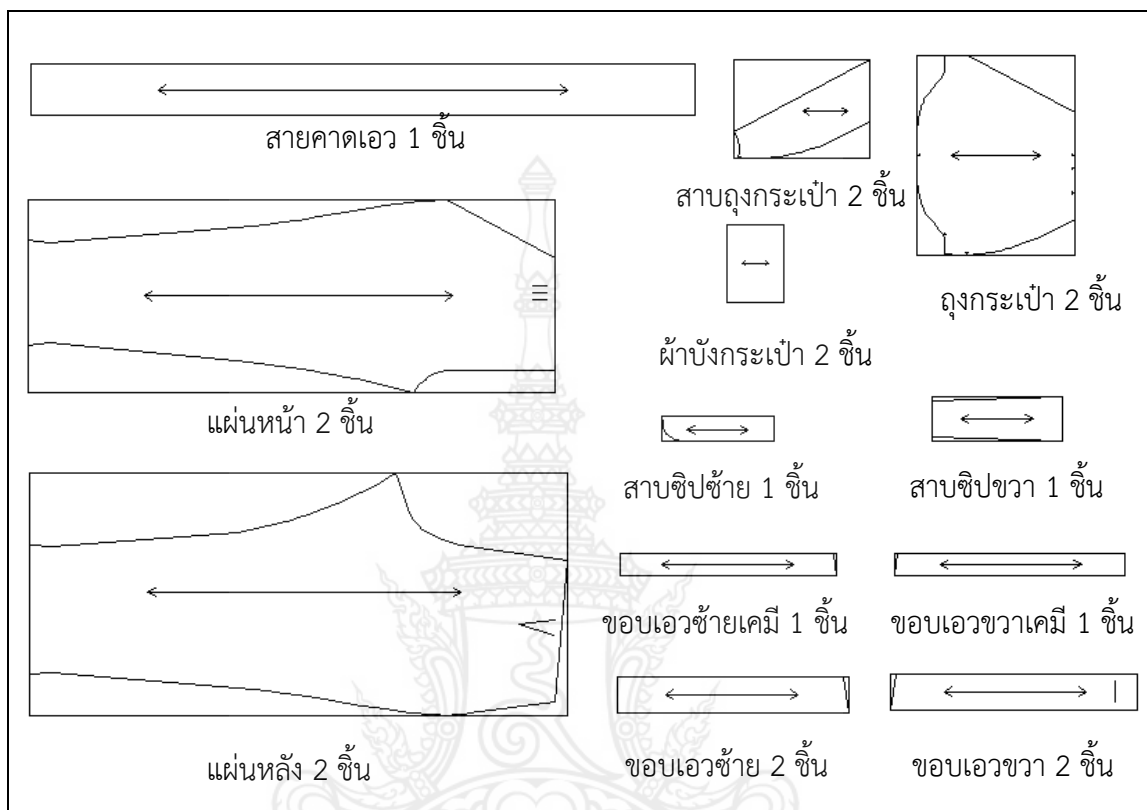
สายคาดเอว 1 ชิ้น

สาบถุงกระเป๋า 2 ชิ้น

ถุงกระเป๋า 2 ชิ้น

แผ่นหน้า 2 ชิ้น

ผ้าบังกระเป๋า 2 ชิ้น

สาบซิปซ้าย 1 ชิ้น

สาบซิปขวา 1 ชิ้น

แผ่นหลัง 2 ชิ้น

ขอบเอวซ้ายเคมี 1 ชิ้น

ขอบเอวขวาเคมี 1 ชิ้น

ขอบเอวซ้าย 2 ชิ้น

ขอบเอวขวา 2 ชิ้น